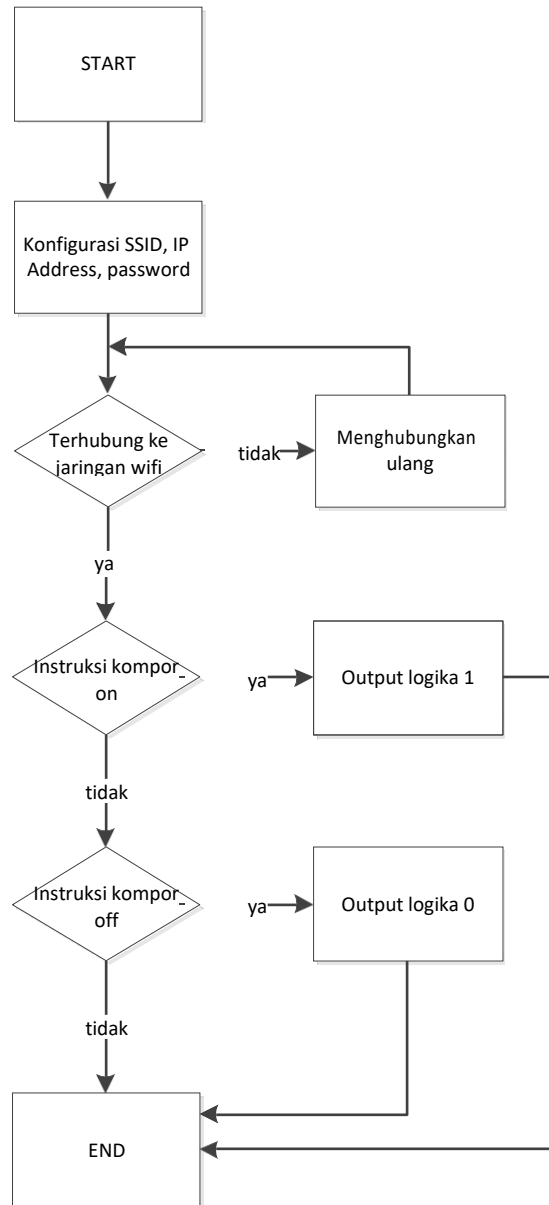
START

Konfigurasi SSID, IP Address, password

Terhubung ke jaringan wifi

tidak

Menghubungkan ulang

ya

Instruksi kompor on

ya

Output logika 1

tidak

Instruksi kompor off

ya

Output logika 0

tidak

END